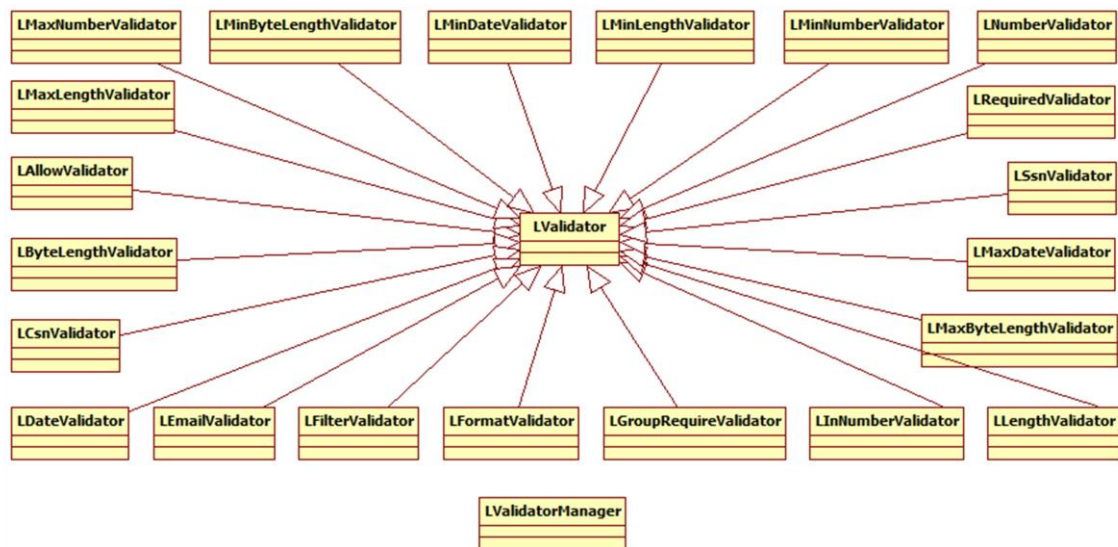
LMaxNumberValidator
LMinByteLengthValidator
LMinDateValidator
LMinLengthValidator
LMinNumberValidator
LNumberValidator
LMaxLengthValidator
LRequiredValidator
LAllowValidator
LSsnValidator
LValidator
LByteLengthValidator
LMaxDateValidator
LCsnValidator
LMaxByteLengthValidator
LDateValidator
LEmailValidator
LFilterValidator
LFormatValidator
LGroupRequireValidator
LInNumberValidator
LLengthValidator
LValidatorManager